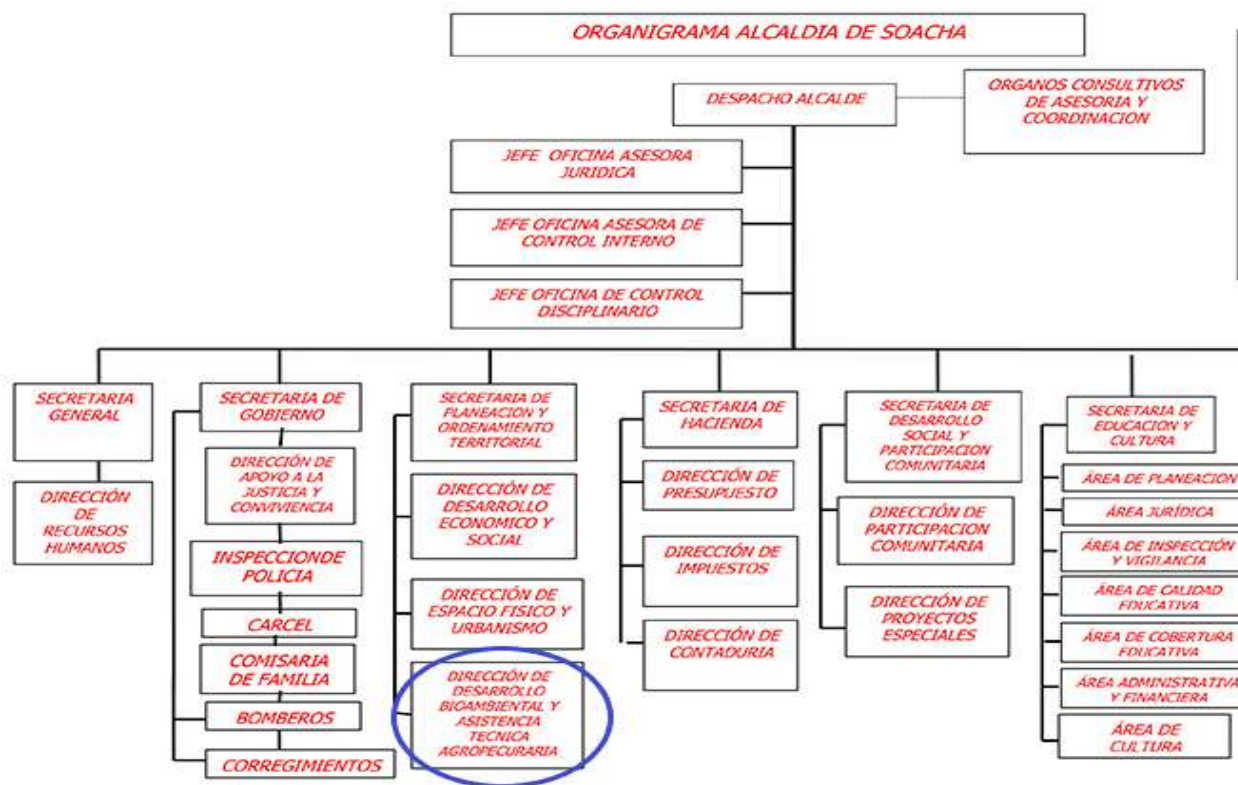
ORGANIGRAMA ALCALDIA DE SOACHA

DESPACHO ALCALDE

ORGANOS CONSULTIVOS DE ASESORIA Y COORDINACION

JEFE OFICINA ASESORA JURIDICA

JEFE OFICINA ASESORA DE CONTROL INTERNO

JEFE OFICINA DE CONTROL DISCIPLINARIO

SECRETARIA GENERAL

DIRECCIÓN DE RECURSOS HUMANOS

SECRETARIA DE GOBIERNO

DIRECCIÓN DE APOYO A LA JUSTICIA Y CONVIVIENCIA

INSPECCIONDE POLICIA

CARCEL

COMISARIA DE FAMILIA

BOMBEROS

CORREGIMIENTOS

SECRETARIA DE PLANEACION Y ORDENAMIENTO TERRITORIAL

DIRECCIÓN DE DESARROLLO ECONOMICO Y SOCIAL

DIRECCIÓN DE ESPACIO FISICO Y URBANISMO

DIRECCIÓN DE DESARROLLO BIOAMBIENTAL Y ASISTENCIA TECNICA AGROPECURARIA

SECRETARIA DE HACIENDA

DIRECCIÓN DE PRESUPUESTO

DIRECCIÓN DE IMPUESTOS

DIRECCIÓN DE CONTADURIA

SECRETARIA DE DESARROLLO SOCIAL Y PARTICIPACION COMUNITARIA

DIRECCIÓN DE PARTICIPACION COMUNITARIA

DIRECCIÓN DE PROYECTOS ESPECIALES

SECRETARIA DE EDUCACION Y CULTURA

ÁREA DE PLANEACION

ÁREA JURÍDICA

ÁREA DE INSPECCIÓN Y VIGILANCIA

ÁREA DE CALIDAD EDUCATIVA

ÁREA DE COBERTURA EDUCATIVA

ÁREA ADMINISTRATIVA Y FINANCIERA

ÁREA DE CULTURA